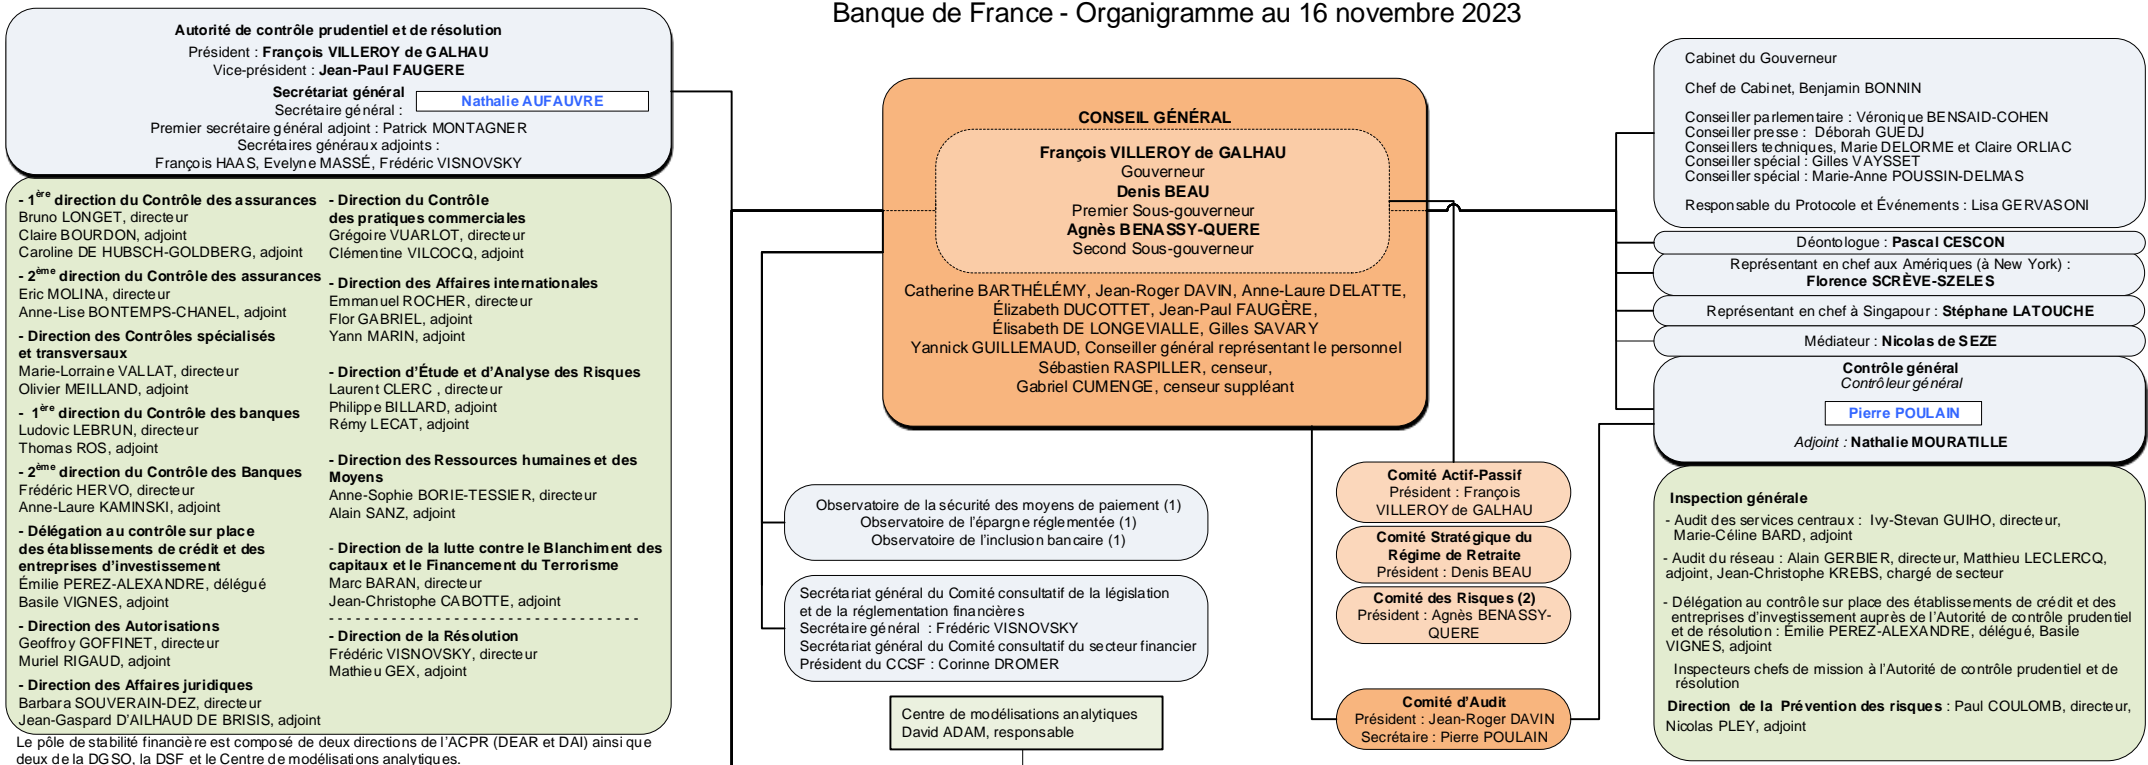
Banque de France - Organigramme au 16 novembre 2023

Autorité de contrôle prudentiel et de résolution
Président : François VILLEROY de GALHAU
Vice-président : Jean-Paul FAUGERE
Secrétariat général
Secrétaire général : Nathalie AUFAUVRE
Premier secrétaire général adjoint : Patrick MONTAGNER
Secrétaires généraux adjoints :
François HAAS, Evelyne MASSÉ, Frédéric VISNOVSKY

- 1$^{ère}$ direction du Contrôle des assurances
Bruno LONGET, directeur
Claire BOURDON, adjoint
Caroline DE HUBSCH-GOLDBERG, adjoint

- 2$^{ème}$ direction du Contrôle des assurances
Eric MOLINA, directeur
Anne-Lise BONTEMPS-CHANEL, adjoint

- Direction des Contrôles spécialisés et transversaux
Marie-Lorraine VALLAT, directeur
Olivier MEILLAND, adjoint

- 1$^{ère}$ direction du Contrôle des banques
Ludovic LEBRUN, directeur
Thomas ROS, adjoint

- 2$^{ème}$ direction du Contrôle des Banques
Frédéric HERVO, directeur
Anne-Laure KAMINSKI, adjoint

- Délégation au contrôle sur place des établissements de crédit et des entreprises d'investissement
Émilie PEREZ-ALEXANDRE, délégué
Basile VIGNES, adjoint

- Direction des Autorisations
Geoffroy GOFFINET, directeur
Muriel RIGAUD, adjoint

- Direction des Affaires juridiques
Barbara SOUVERAIN-DEZ, directeur
Jean-Gaspard D'AILHAUD DE BRISIS, adjoint

- Direction du Contrôle des pratiques commerciales
Grégoire VUARLOT, directeur
Clémentine VILCOCQ, adjoint

- Direction des Affaires internationales
Emmanuel ROCHER, directeur
Flor GABRIEL, adjoint
Yann MARIN, adjoint

- Direction d'Étude et d'Analyse des Risques
Laurent CLERC , directeur
Philippe BILLARD, adjoint
Rémy LECAT, adjoint

- Direction des Ressources humaines et des Moyens
Anne-Sophie BORIE-TESSIER, directeur
Alain SANZ, adjoint

- Direction de la lutte contre le Blanchiment des capitaux et le Financement du Terrorisme
Marc BARAN, directeur
Jean-Christophe CABOTTE, adjoint

- Direction de la Résolution
Frédéric VISNOVSKY, directeur
Mathieu GEX, adjoint

Le pôle de stabilité financière est composé de deux directions de l'ACPR (DEAR et DAI) ainsi que deux de la DGSO, la DSF et le Centre de modélisations analytiques.

CONSEIL GÉNÉRAL
François VILLEROY de GALHAU
Gouverneur
Denis BEAU
Premier Sous-gouverneur
Agnès BENASSY-QUERE
Second Sous-gouverneur
Catherine BARTHÉLÉMY, Jean-Roger DAVIN, Anne-Laure DELATTE, Élizabeth DUCOTTET, Jean-Paul FAUGÈRE, Élisabeth DE LONGEVIALLE, Gilles SAVARY
Yannick GUILLEMAUD, Conseiller général représentant le personnel
Sébastien RASPILLER, censeur,
Gabriel CUMENGE, censeur suppléant

Observatoire de la sécurité des moyens de paiement (1)
Observatoire de l'épargne réglementée (1)
Observatoire de l'inclusion bancaire (1)

Secrétariat général du Comité consultatif de la législation et de la réglementation financières
Secrétaire général : Frédéric VISNOVSKY
Secrétariat général du Comité consultatif du secteur financier
Président du CCSF : Corinne DROMER

Centre de modélisations analytiques
David ADAM, responsable

Comité Actif-Passif
Président : François VILLEROY de GALHAU

Comité Stratégique du Régime de Retraite
Président : Denis BEAU

Comité des Risques (2)
Président : Agnès BENASSY-QUERE

Comité d'Audit
Président : Jean-Roger DAVIN
Secrétaire : Pierre POULAIN

Cabinet du Gouverneur
Chef de Cabinet, Benjamin BONNIN
Conseiller parlementaire : Véronique BENSAID-COHEN
Conseiller presse : Déborah GUEDJ
Conseillers techniques, Marie DELORME et Claire ORLIAC
Conseiller spécial : Gilles VAYSSET
Conseiller spécial : Marie-Anne POUSSIN-DELMAS
Responsable du Protocole et Événements : Lisa GERVASONI

Déontologue : Pascal CESCON
Représentant en chef aux Amériques (à New York) : Florence SCRÈVE-SZELES
Représentant en chef à Singapour : Stéphane LATOUCHE
Médiateur : Nicolas de SEZE

Contrôle général
Contrôleur général
Pierre POULAIN
Adjoint : Nathalie MOURATILLE

Inspection générale
- Audit des services centraux : Ivy-Stevan GUIHO, directeur, Marie-Céline BARD, adjoint
- Audit du réseau : Alain GERBIER, directeur, Matthieu LECLERCQ, adjoint, Jean-Christophe KREBS, chargé de secteur
- Délégation au contrôle sur place des établissements de crédit et des entreprises d'investissement auprès de l'Autorité de contrôle prudentiel et de résolution : Émilie PEREZ-ALEXANDRE, délégué, Basile VIGNES, adjoint
Inspecteurs chefs de mission à l'Autorité de contrôle prudentiel et de résolution
Direction de la Prévention des risques : Paul COULOMB, directeur, Nicolas PLEY, adjoint